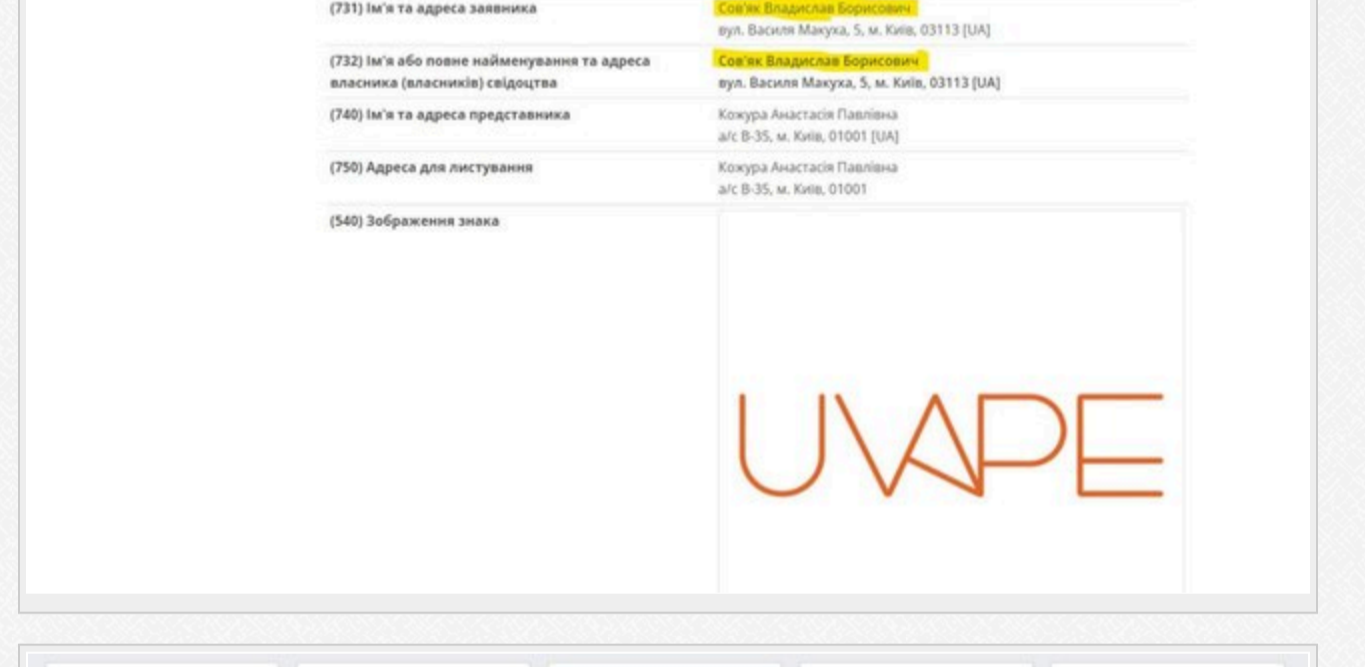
| | |
|---|---|
| (731) Ім'я та адреса заявника | Сов'як Владислав Борисович вул. Василя Макуха, 5, м. Київ, 03113 [UA] |
| (732) Ім'я або повне найменування та адреса власника (власників) свідоцтва | Сов'як Владислав Борисович вул. Василя Макуха, 5, м. Київ, 03113 [UA] |
| (740) Ім'я та адреса представника | Кожура Анастасія Павлівна а/с В-35, м. Київ, 01001 [UA] |
| (750) Адреса для листування | Кожура Анастасія Павлівна а/с В-35, м. Київ, 01001 |
| (540) Зображення знака | UVAPE |